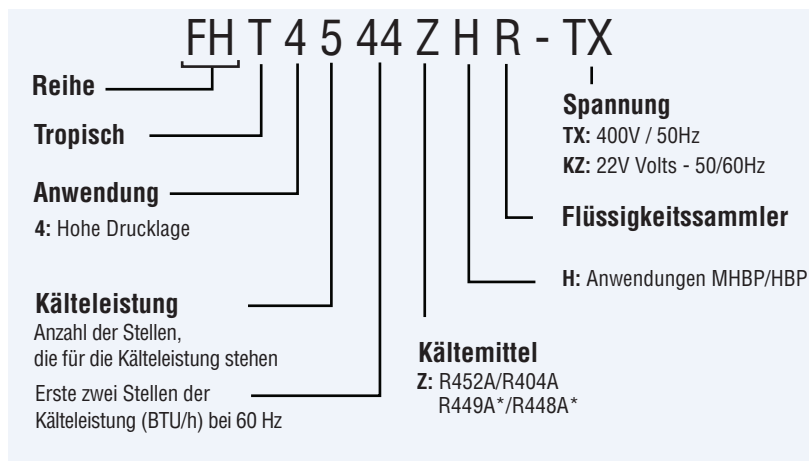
FH T 4 5 44 Z H R - TX

Reihe

Tropisch

Anwendung
4: Hohe Drucklage

Kälteleistung
Anzahl der Stellen, die für die Kälteleistung stehen

Erste zwei Stellen der Kälteleistung (BTU/h) bei 60 Hz

Spannung
TX: 400V / 50Hz
KZ: 22V Volts - 50/60Hz

Flüssigkeitssammler

H: Anwendungen MHBP/HBP

Kältemittel
Z: R452A/R404A
R449A*/R448A*